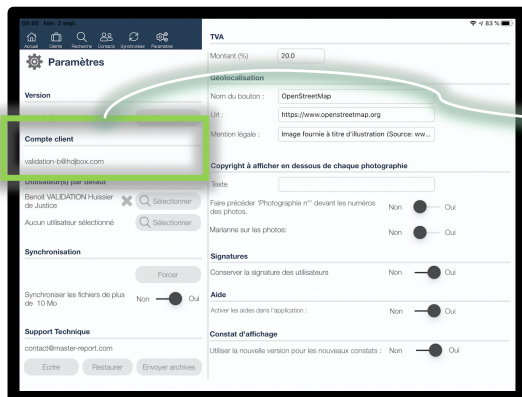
08:45 Mer. 2 sept.

Accueil Clients Recherche Contacts Synchroniser Paramètres

Paramètres

Version

Compte client

validation-bl@hdjbox.com

Utilisateur(s) par défaut

Benoit VALIDATION Huissier de Justice

Sélectionner

Aucun utilisateur sélectionné

Sélectionner

Synchronisation

Forcer

Synchroniser les fichiers de plus de 10 Mo

Non Oui

Support Technique

contact@master-report.com

Ecrire Restaurer Envoyer archives

83 %

TVA

Montant (%) 20.0

Géolocalisation

Nom du bouton : OpenStreetMap

Url : https://www.openstreetmap.org

Mention légale : Image fournie à titre d'illustration (Source: ww...

Copyright à afficher en dessous de chaque photographie

Texte

Faire précéder "Photographie n°" devant les numéros des photos. Non Oui

Marianne sur les photos: Non Oui

Signatures

Conserver la signature des utilisateurs Non Oui

Aide

Activer les aides dans l'application : Non Oui

Constat d'affichage

Utiliser la nouvelle version pour les nouveaux constats : Non Oui